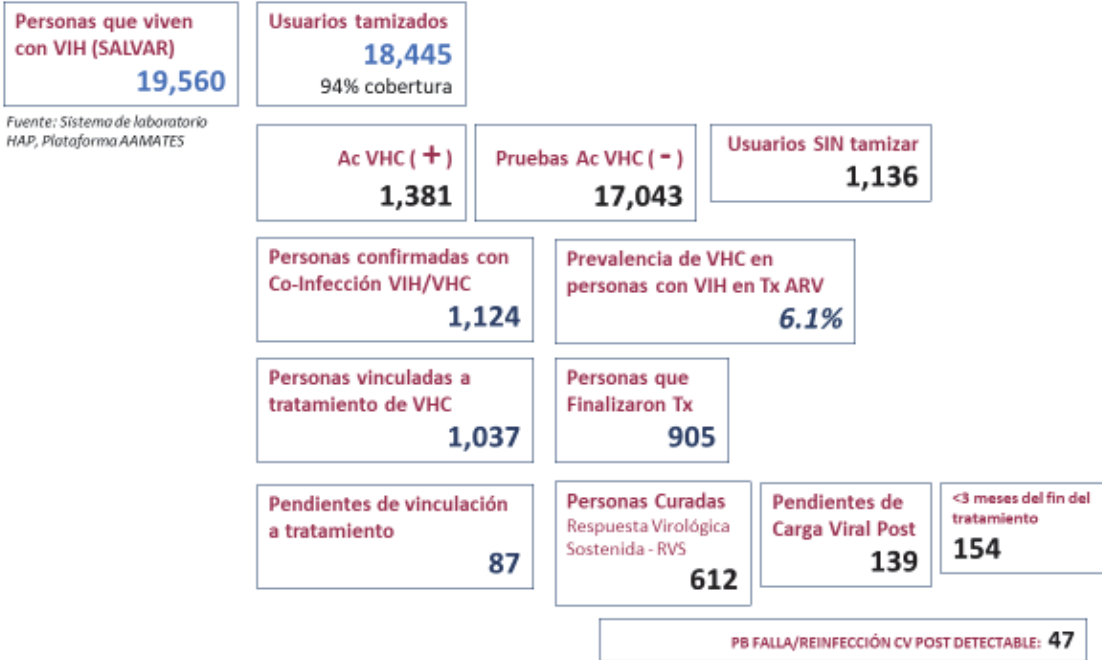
Personas que viven con VIH (SALVAR)
19,560

Fuente: Sistema de laboratorio HAP, Plataforma AAMATES

Usuarios tamizados
18,445
94% cobertura

Ac VHC ( + )
1,381

Pruebas Ac VHC ( - )
17,043

Usuarios SIN tamizar
1,136

Personas confirmadas con Co-Infección VIH/VHC
1,124

Prevalencia de VHC en personas con VIH en Tx ARV
6.1%

Personas vinculadas a tratamiento de VHC
1,037

Personas que Finalizaron Tx
905

Pendientes de vinculación a tratamiento
87

Personas Curadas
Respuesta Virológica Sostenida - RVS
612

Pendientes de Carga Viral Post
139

<3 meses del fin del tratamiento
154

PB FALLA/REINFECCIÓN CV POST DETECTABLE: 47